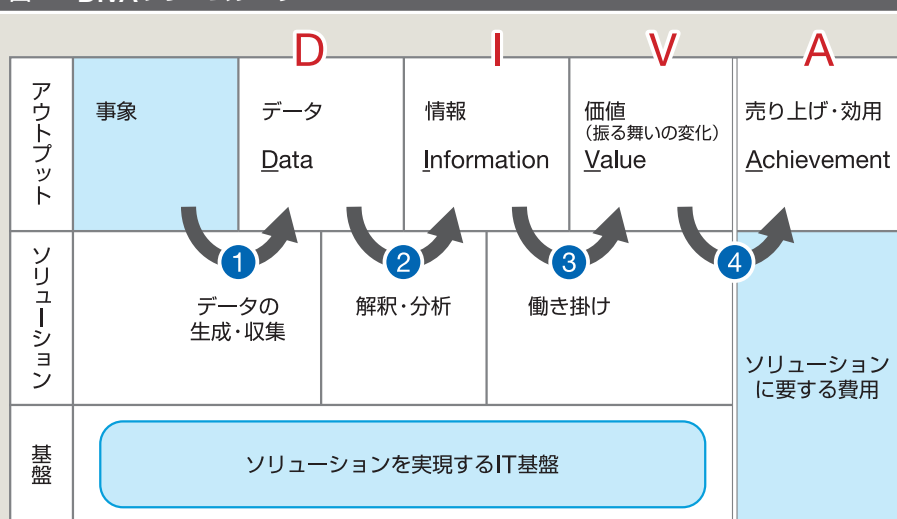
D I V A

| アウトプット | 事象 | データ Data | 情報 Information | 価値（振る舞いの変化） Value | 売り上げ・効用 Achievement |
|---|---|---|---|---|---|
| ソリューション | | ① データの生成・収集 | ② 解釈・分析 | ③ 働き掛け | ④ ソリューションに要する費用 |
| 基盤 | ソリューションを実現するIT基盤 | | | | |